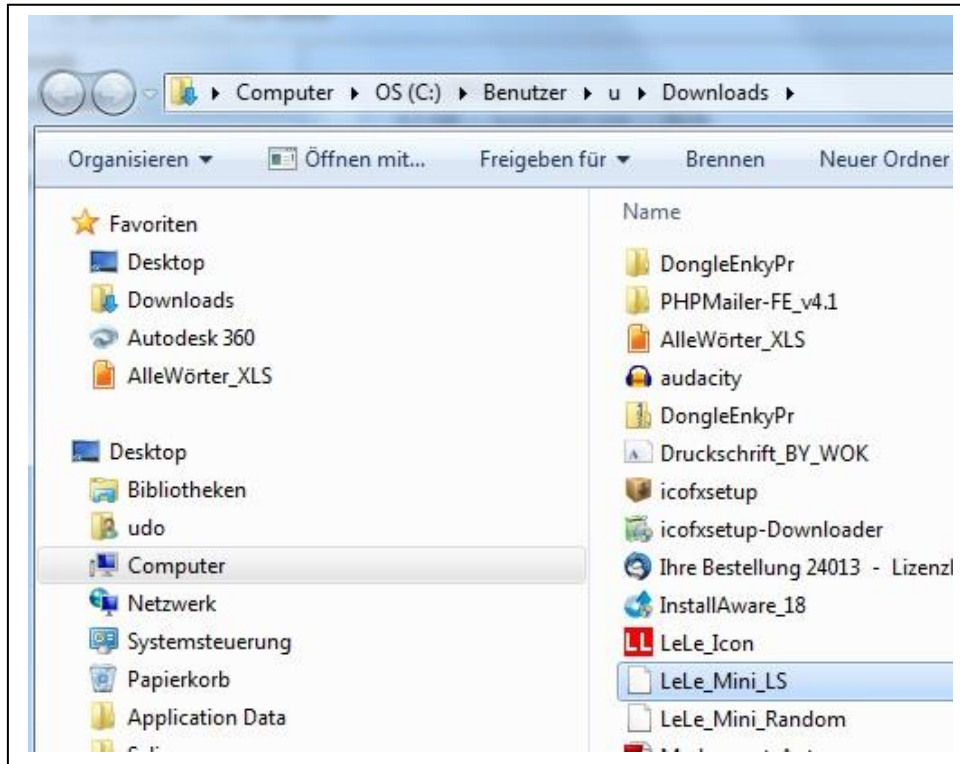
▸ Computer ▸ OS (C:) ▸ Benutzer ▸ u ▸ Downloads ▸

Organisieren ▾ Öffnen mit... Freigeben für ▾ Brennen Neuer Ordner

Favoriten
Desktop
Downloads
Autodesk 360
AlleWörter_XLS

Desktop
Bibliotheken
udo
Computer
Netzwerk
Systemsteuerung
Papierkorb
Application Data
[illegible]

Name
DongleEnkyPr
PHPMailer-FE_v4.1
AlleWörter_XLS
audacity
DongleEnkyPr
Druckschrift_BY_WOK
icofxsetup
icofxsetup-Downloader
Ihre Bestellung 24013 - Lizenzl
InstallAware_18
LeLe_Icon
LeLe_Mini_LS
LeLe_Mini_Random
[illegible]